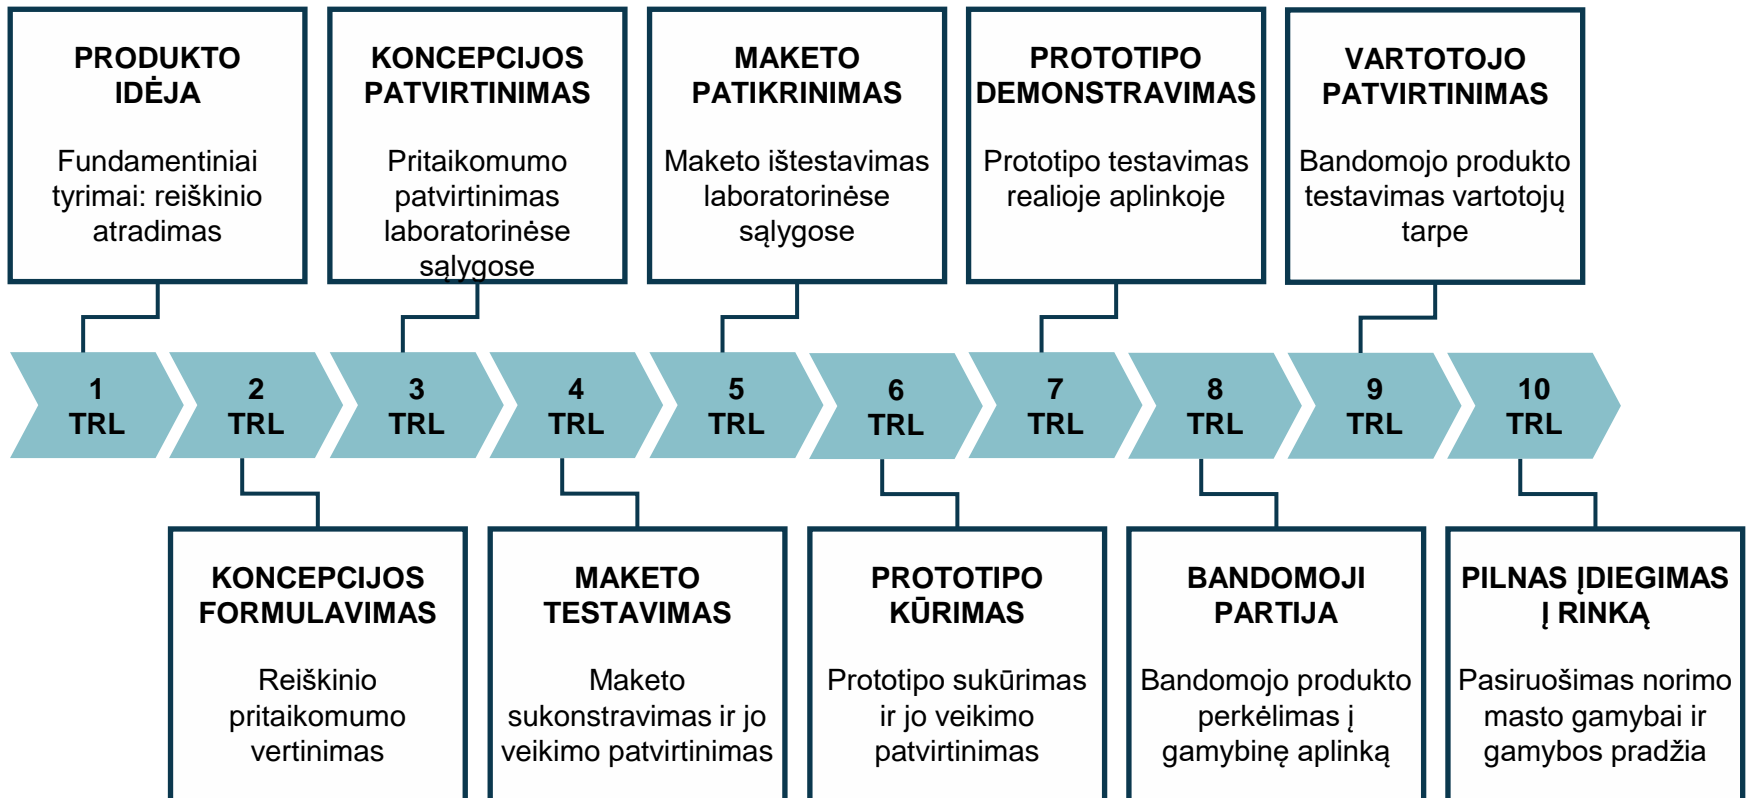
PRODUKTO IDĖJA

Fundamentiniai tyrimai: reiškinio atradimas

KONCEPCIJOS PATVIRTINIMAS

Pritaikomumo patvirtinimas laboratorinėse sąlygose

MAKETO PATIKRINIMAS

Maketo ištestavimas laboratorinėse sąlygose

PROTOTIPO DEMONSTRAVIMAS

Prototipo testavimas realioje aplinkoje

VARTOTOJO PATVIRTINIMAS

Bandomojo produkto testavimas vartotojų tarpe

1 TRL

2 TRL

3 TRL

4 TRL

5 TRL

6 TRL

7 TRL

8 TRL

9 TRL

10 TRL

KONCEPCIJOS FORMULAVIMAS

Reiškinio pritaikomumo vertinimas

MAKETO TESTAVIMAS

Maketo sukonstravimas ir jo veikimo patvirtinimas

PROTOTIPO KŪRIMAS

Prototipo sukūrimas ir jo veikimo patvirtinimas

BANDOMOJI PARTIJA

Bandomojo produkto perkėlimas į gamybinę aplinką

PILNAS ĮDIEGIMAS Į RINKĄ

Pasiruošimas norimo masto gamybai ir gamybos pradžia